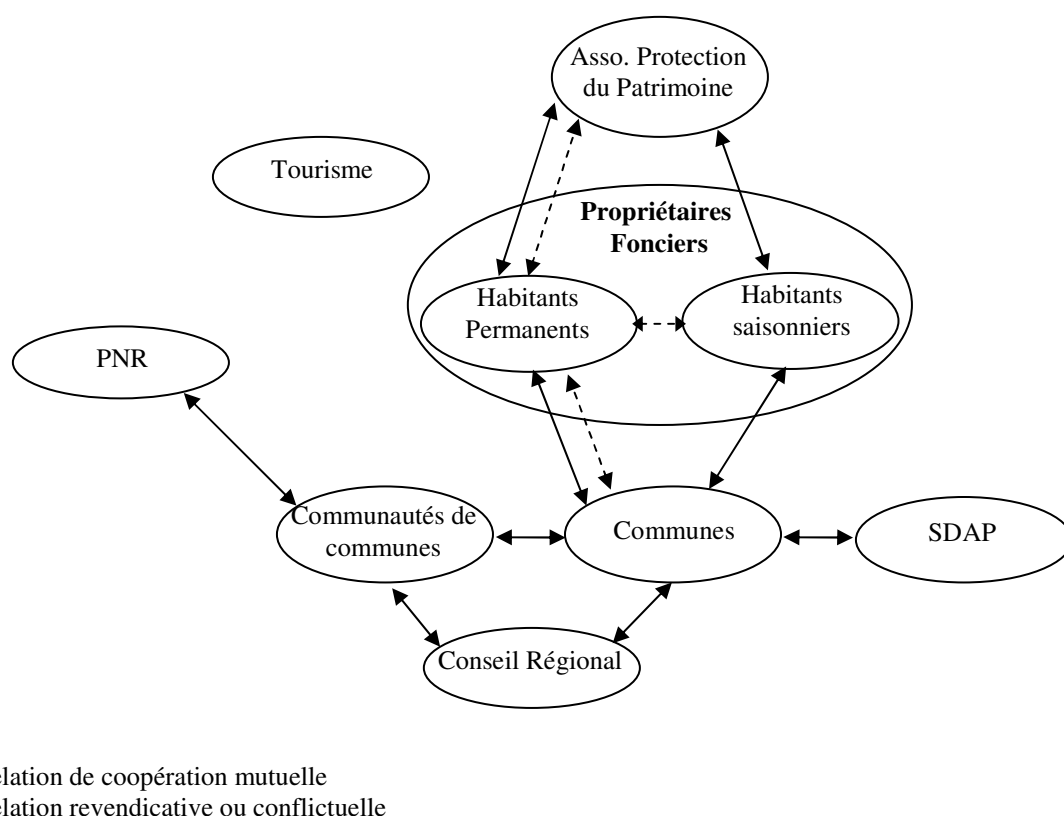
Asso. Protection du Patrimoine

Tourisme

Propriétaires Fonciers

Habitants Permanents

Habitants saisonniers

PNR

Communautés de communes

Communes

SDAP

Conseil Régional

elation de coopération mutuelle
elation revendicative ou conflictuelle